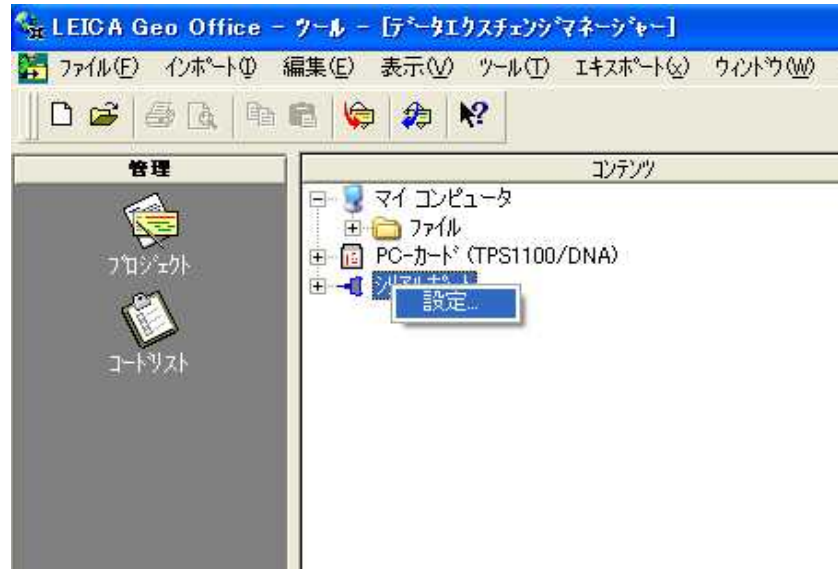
LEICA Geo Office - ツール - [データエクスチェンジマネージャー]

ファイル(F) インポート(I) 編集(E) 表示(V) ツール(T) エキスポート(X) ウィンドウ(W)

管理

プロジェクト

コードリスト

コンテンツ

マイ コンピュータ

ファイル

PC-カード (TPS1100/DNA)

シリアルポート

設定...